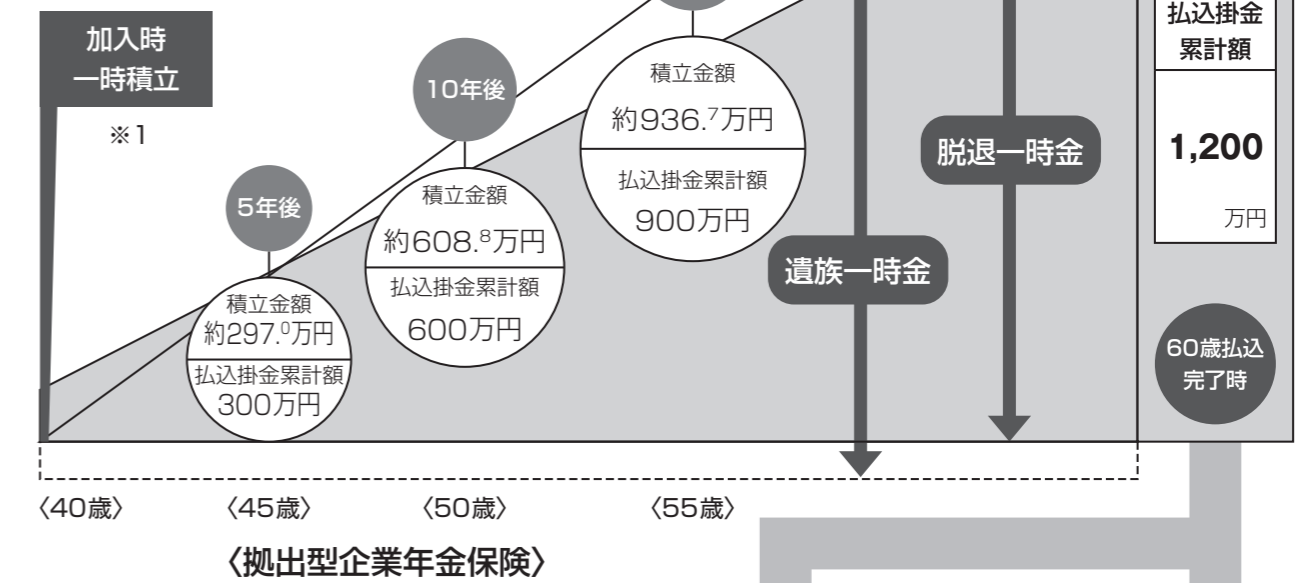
加入時
一時積立

※1

5年後

積立金額
約297.⁰万円
払込掛金累計額
300万円

10年後

積立金額
約608.⁸万円
払込掛金累計額
600万円

積立金額
約936.⁷万円
払込掛金累計額
900万円

遺族一時金

脱退一時金

払込掛金
累計額

1,200
万円

60歳払込
完了時

〈40歳〉 〈45歳〉 〈50歳〉 〈55歳〉

〈拠出型企業年金保険〉